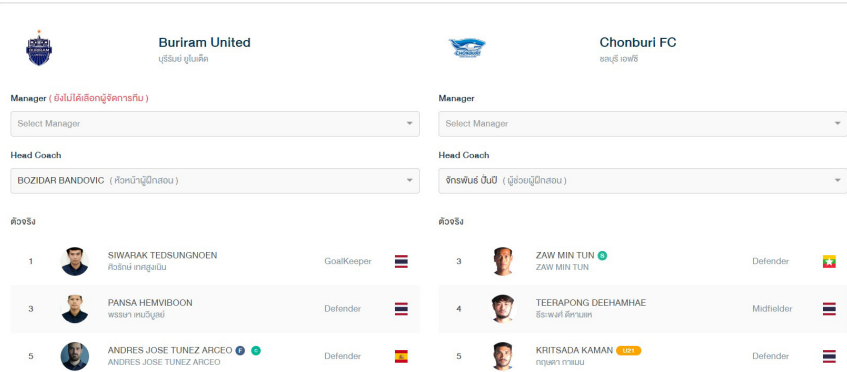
Buriram United
บุรีรัมย์ ยูไนเต็ด

Chonburi FC
ชลบุรี เอฟซี

Manager ( ยังไม่ได้เลือกผู้จัดการทีม )
Select Manager

Manager
Select Manager

Head Coach
BOZIDAR BANDOVIC ( หัวหน้าผู้ฝึกสอน )

Head Coach
จักรพันธ์ ปั่นปี ( ผู้ช่วยผู้ฝึกสอน )

ตัวจริง

| | | |
|---|---|---|
| 1 | SIWARAK TEDSUNGNOEN ศิวรักษ์ เทศสูงเนิน | GoalKeeper |
| 3 | PANSA HEMVIBOON พรรษา เหมวิบูลย์ | Defender |
| 5 | ANDRES JOSE TUNEZ ARCEO F C ANDRES JOSE TUNEZ ARCEO | Defender |

ตัวจริง

| | | |
|---|---|---|
| 3 | ZAW MIN TUN A ZAW MIN TUN | Defender |
| 4 | TEERAPONG DEEHAMHAE ธีรพงศ์ ดีหามแห | Midfielder |
| 5 | KRITSADA KAMAN U21 กฤษดา กาแมน | Defender |